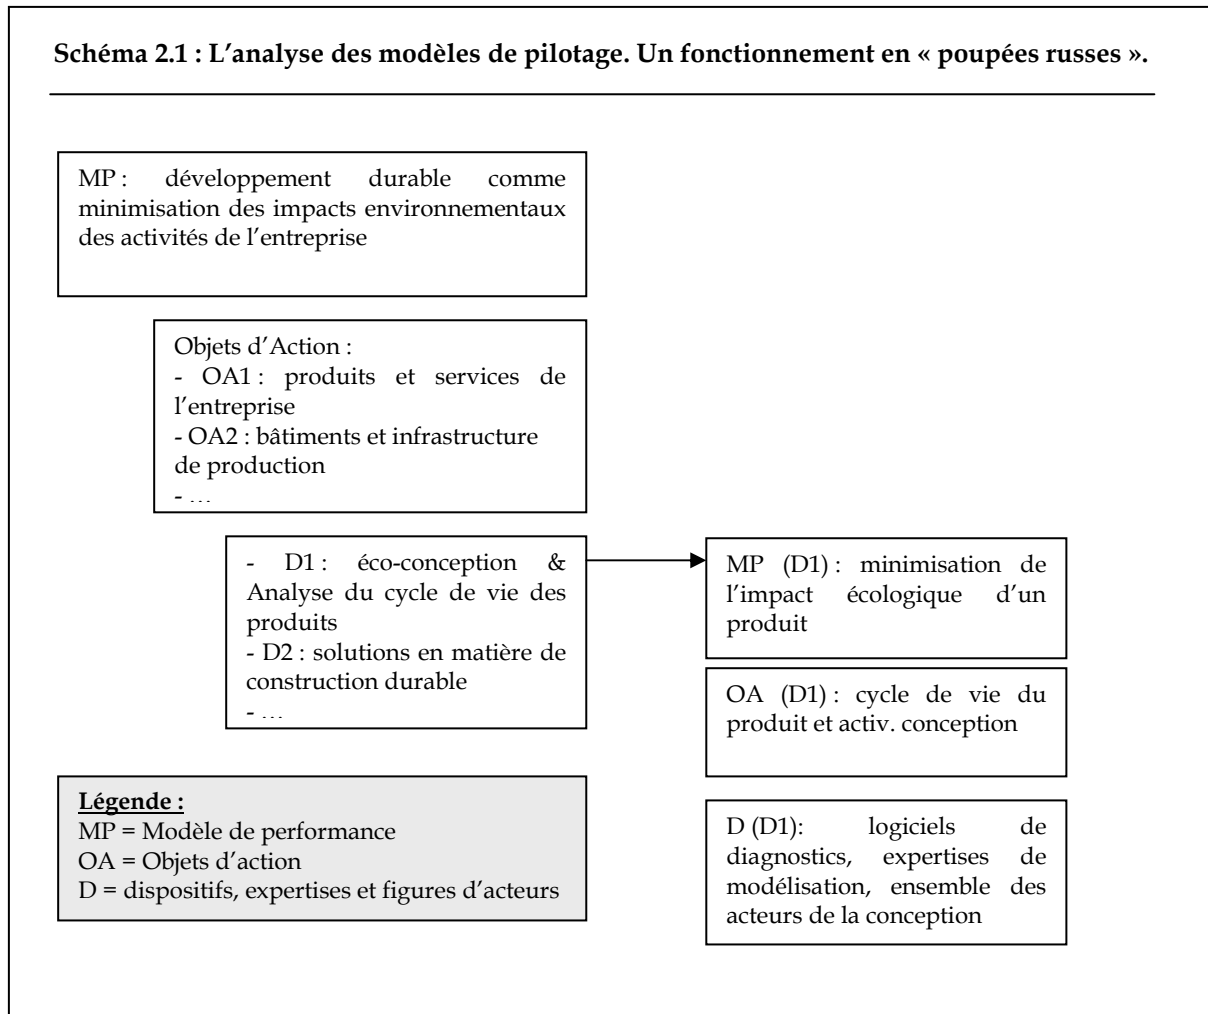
**Schéma 2.1 : L’analyse des modèles de pilotage. Un fonctionnement en « poupées russes ».**

MP : développement durable comme minimisation des impacts environnementaux des activités de l’entreprise

Objets d’Action :
- OA1 : produits et services de l’entreprise
- OA2 : bâtiments et infrastructure de production
- …

- D1 : éco-conception & Analyse du cycle de vie des produits
- D2 : solutions en matière de construction durable
- …

MP (D1) : minimisation de l’impact écologique d’un produit

OA (D1) : cycle de vie du produit et activ. conception

D (D1): logiciels de diagnostics, expertises de modélisation, ensemble des acteurs de la conception

**Légende :**
MP = Modèle de performance
OA = Objets d’action
D = dispositifs, expertises et figures d’acteurs